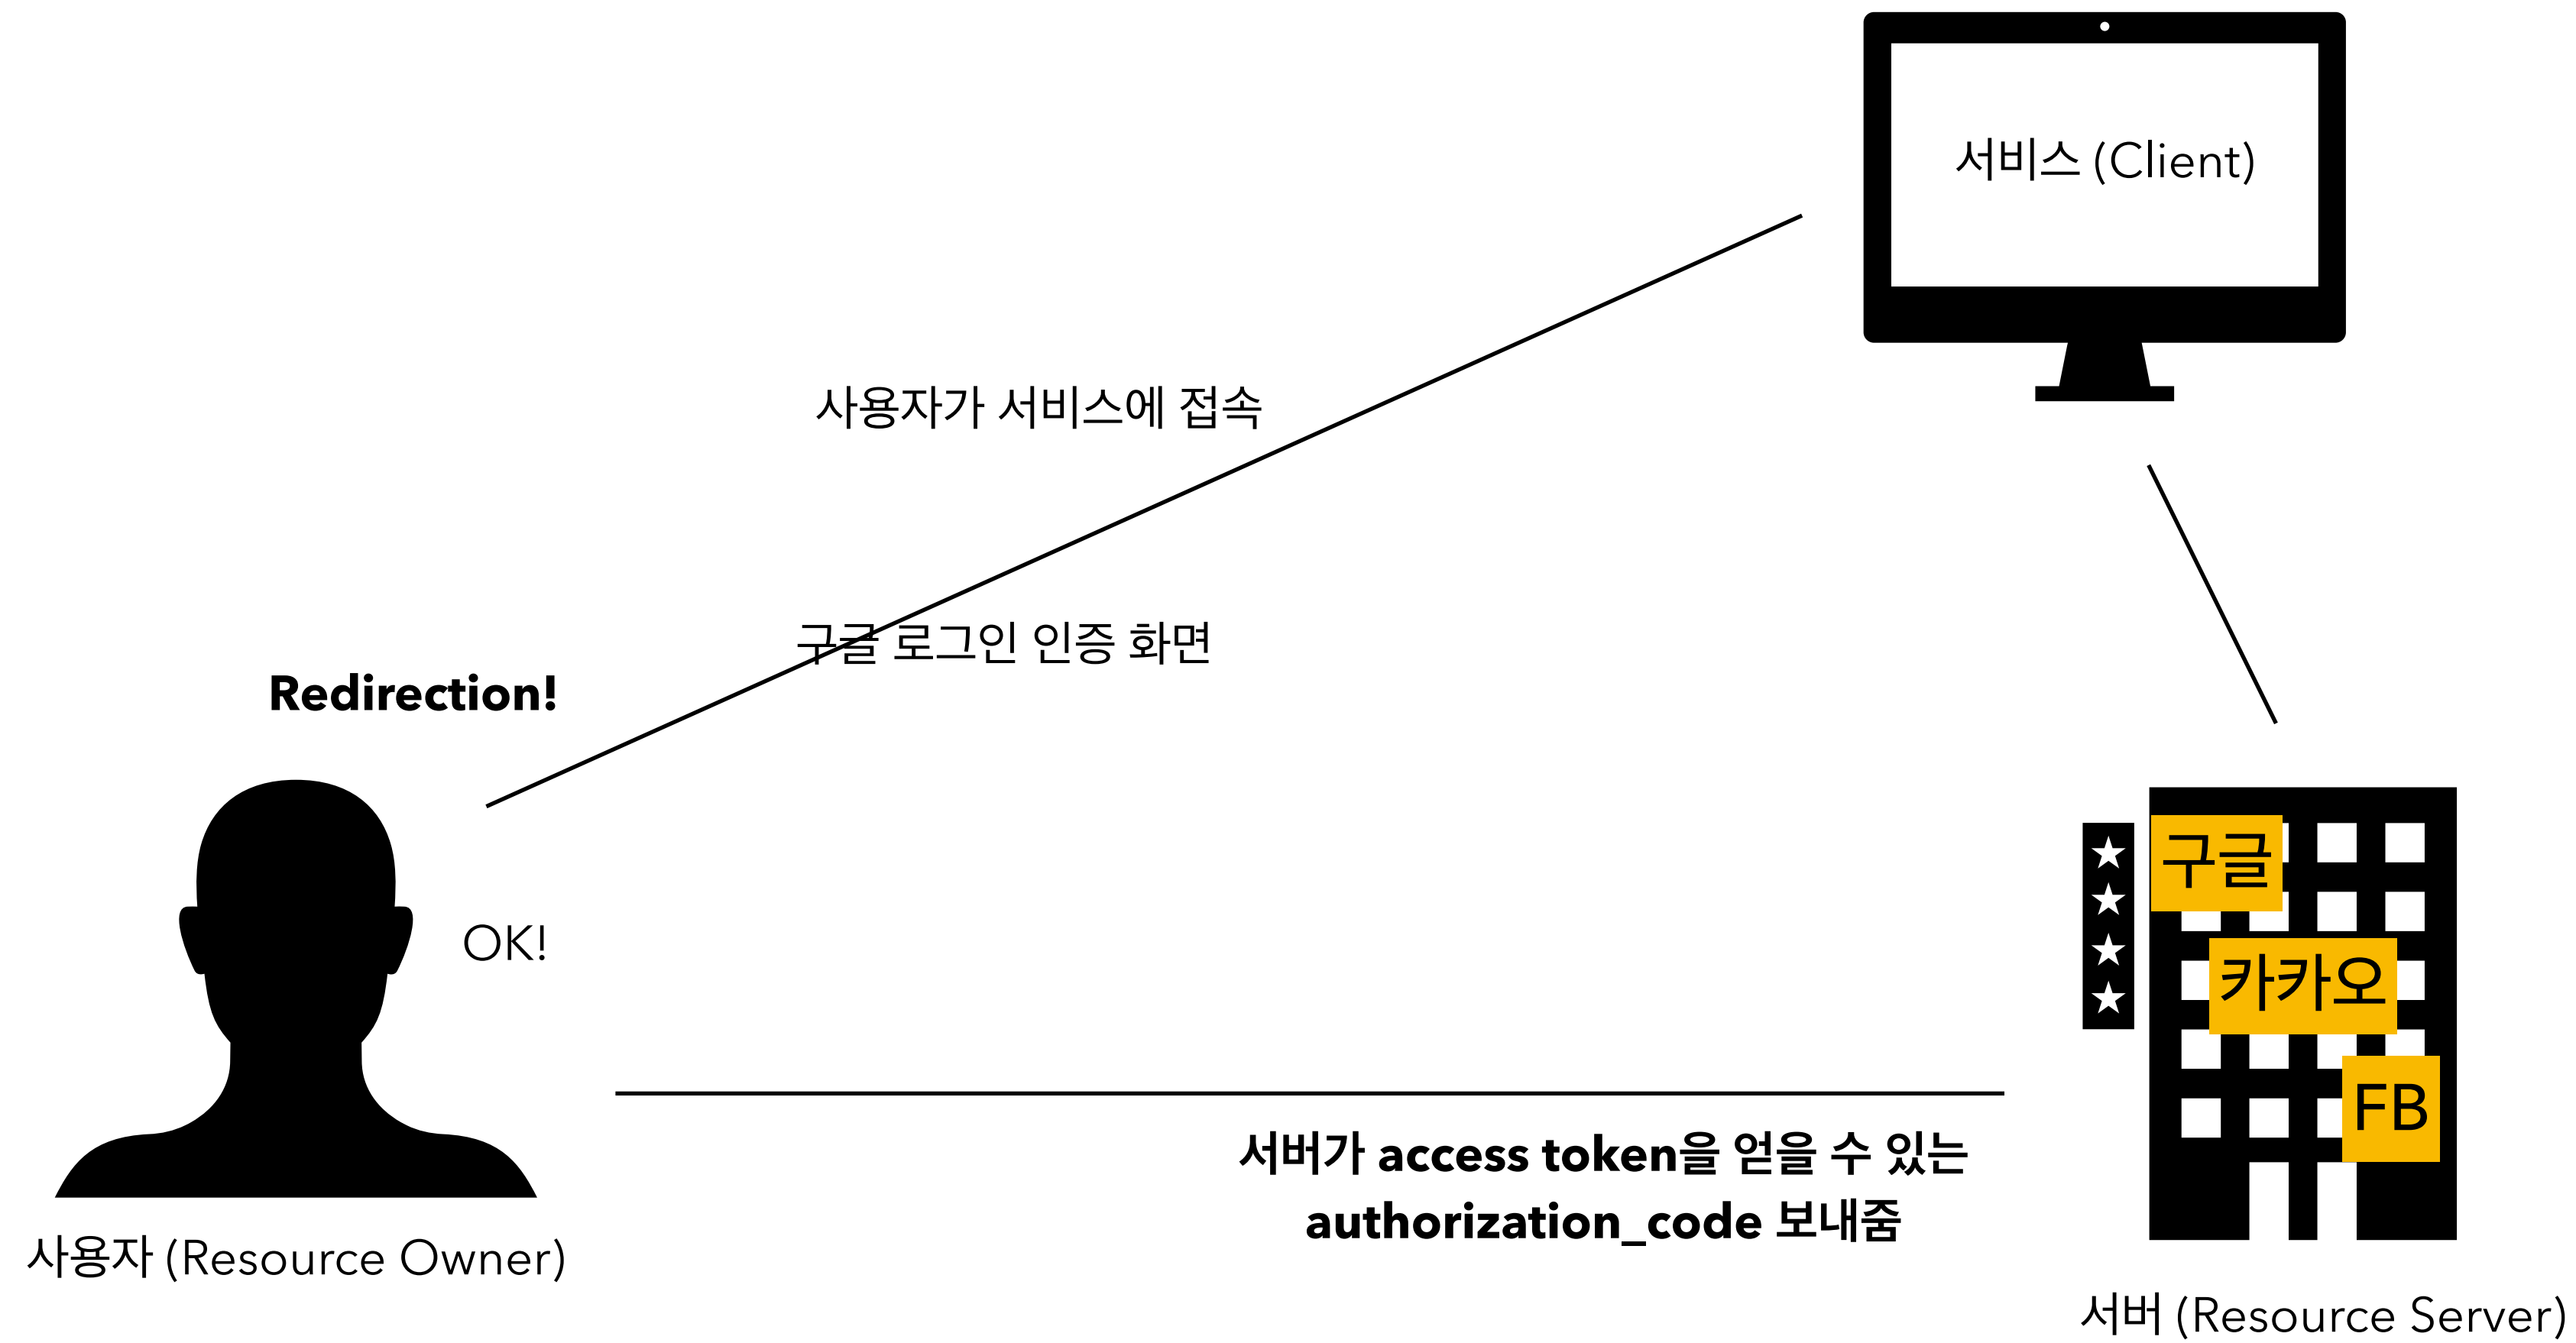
서비스 (Client)

사용자가 서비스에 접속

구글 로그인 인증 화면

Redirection!

OK!

구글

카카오

FB

서버가 access token을 얻을 수 있는 authorization_code 보내줌

사용자 (Resource Owner)

서버 (Resource Server)